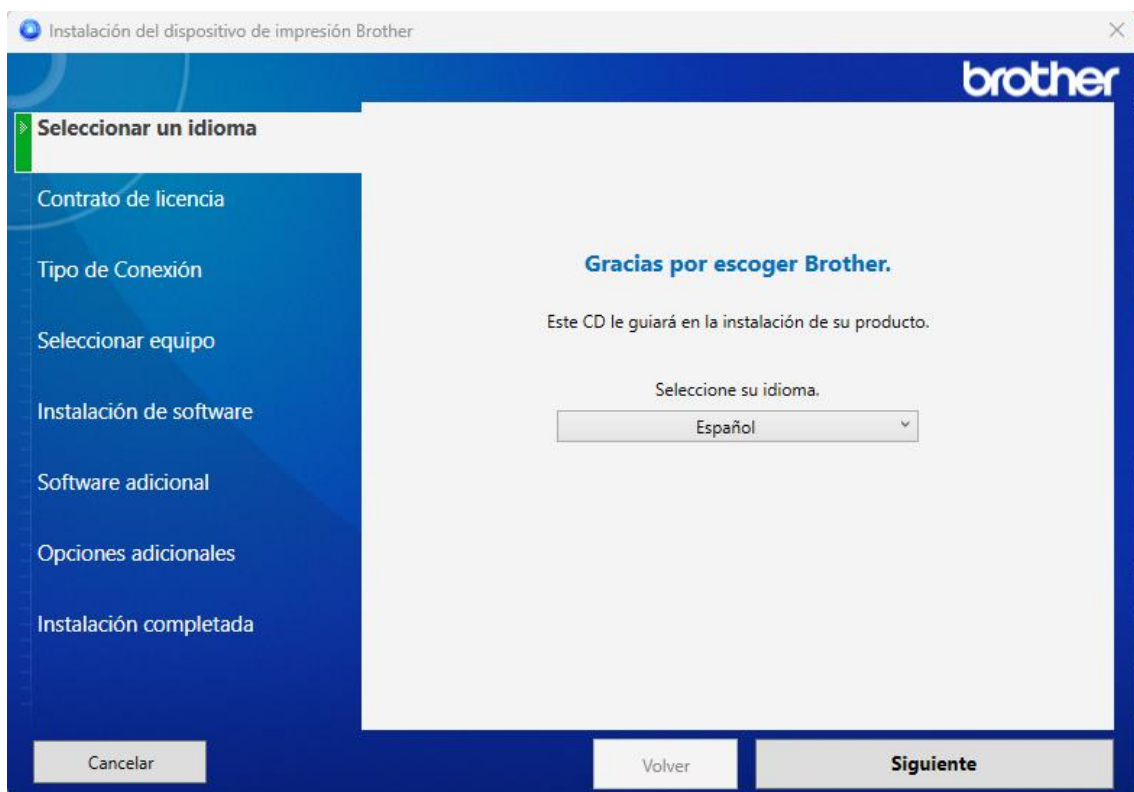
Instalación del dispositivo de impresión Brother

brother

Seleccionar un idioma

Contrato de licencia

Tipo de Conexión

Seleccionar equipo

Instalación de software

Software adicional

Opciones adicionales

Instalación completada

Gracias por escoger Brother.

Este CD le guiará en la instalación de su producto.

Seleccione su idioma.

Español

Cancelar

Volver

Siguiente